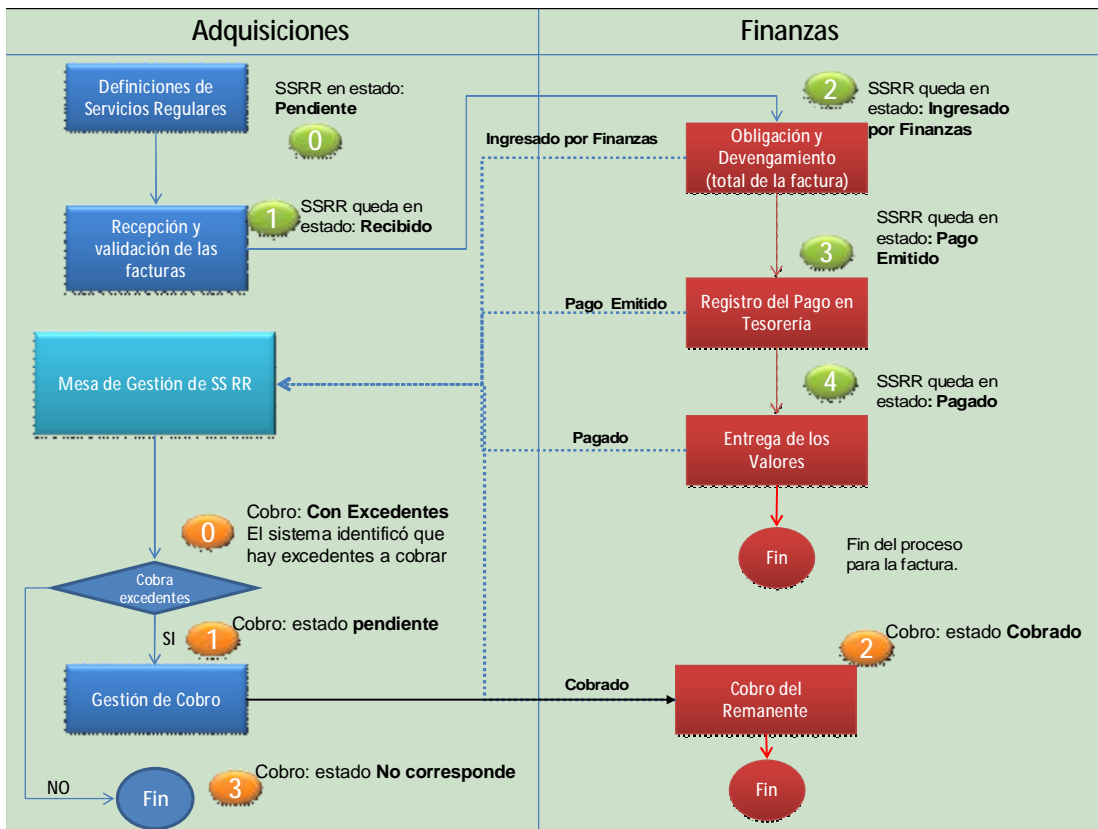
Adquisiciones

Finanzas

Definiciones de Servicios Regulares

SSRR en estado: **Pendiente**

0

Recepción y validación de las facturas

1

SSRR queda en estado: **Recibido**

Ingresado por Finanzas

2

SSRR queda en estado: **Ingresado por Finanzas**

Obligación y Devengamiento (total de la factura)

SSRR queda en estado: **Pago Emitido**

3

Pago Emitido

Registro del Pago en Tesorería

Mesa de Gestión de SS RR

4

SSRR queda en estado: **Pagado**

Pagado

Entrega de los Valores

Cobro: **Con Excedentes**
El sistema identificó que hay excedentes a cobrar

0

Fin

Fin del proceso para la factura.

Cobra excedentes

SI

1

Cobro: estado **pendiente**

2

Cobro: estado **Cobrado**

Gestión de Cobro

Cobrado

Cobro del Remanente

NO

Fin

3

Cobro: estado **No corresponde**

Fin